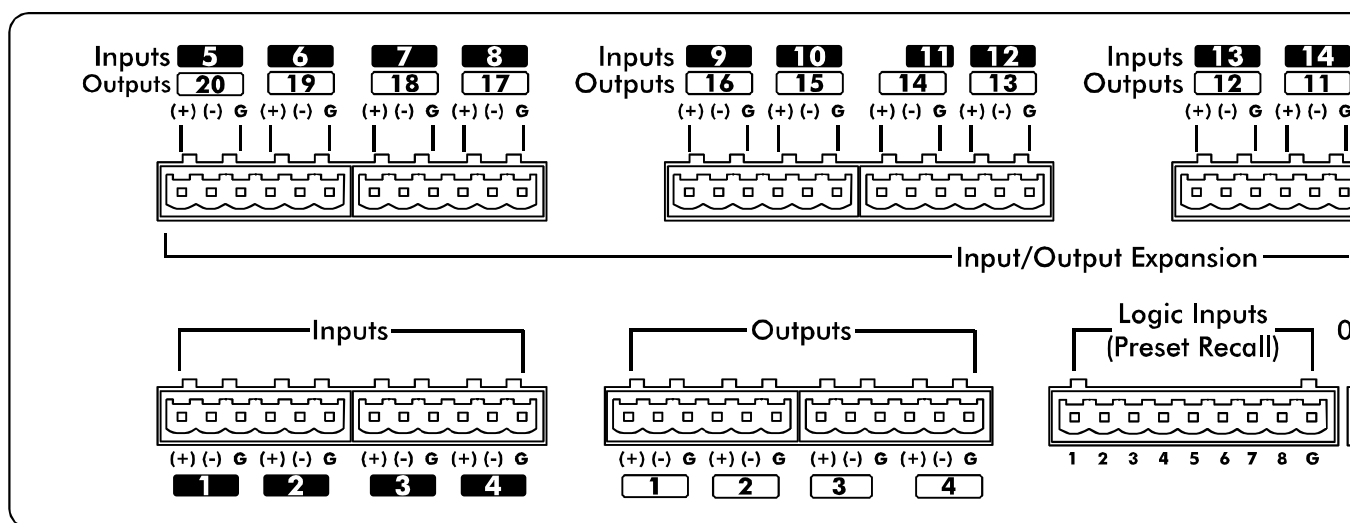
Inputs 5 6 7 8
Outputs 20 19 18 17
(+) (-) G (+) (-) G (+) (-) G (+) (-) G

Inputs 9 10 11 12
Outputs 16 15 14 13
(+) (-) G (+) (-) G (+) (-) G (+) (-) G

Inputs 13 14
Outputs 12 11
(+) (-) G (+) (-) G

Input/Output Expansion

Inputs
(+) (-) G (+) (-) G (+) (-) G (+) (-) G
1 2 3 4

Outputs
(+) (-) G (+) (-) G (+) (-) G (+) (-) G
1 2 3 4

Logic Inputs
(Preset Recall)
1 2 3 4 5 6 7 8 G

0